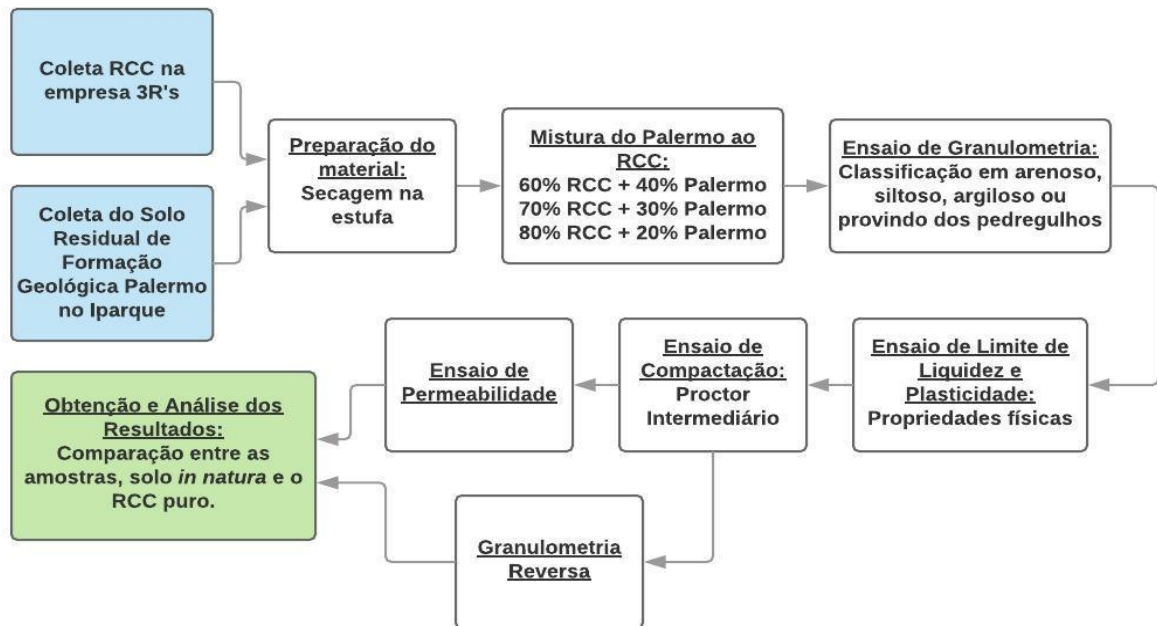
Coleta RCC na empresa 3R's

Coleta do Solo Residual de Formação Geológica Palermo no Iparque

Preparação do material:
Secagem na estufa

Mistura do Palermo ao RCC:
60% RCC + 40% Palermo
70% RCC + 30% Palermo
80% RCC + 20% Palermo

Ensaio de Granulometria:
Classificação em arenoso, siltoso, argiloso ou provindo dos pedregulhos

Ensaio de Limite de Liquidez e Plasticidade:
Propriedades físicas

Ensaio de Compactação:
Proctor Intermediário

Ensaio de Permeabilidade

Granulometria Reversa

Obtenção e Análise dos Resultados:
Comparação entre as amostras, solo in natura e o RCC puro.